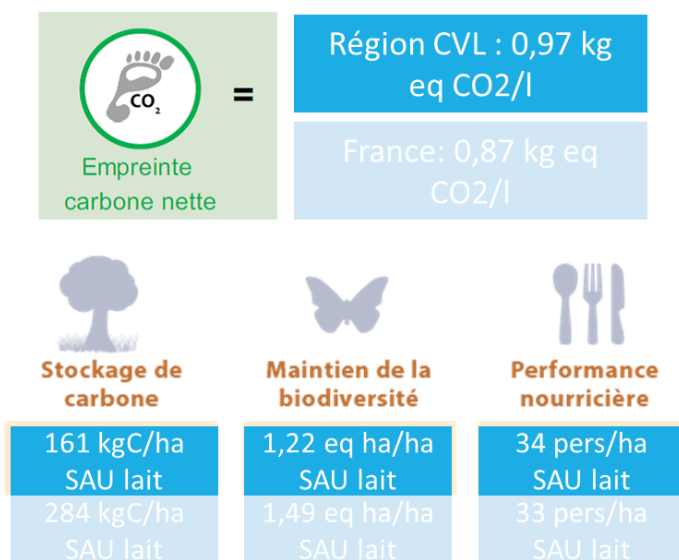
$CO_2$

Empreinte carbone nette

=

Région CVL : 0,97 kg eq CO2/l

France: 0,87 kg eq CO2/l

Stockage de carbone

161 kgC/ha SAU lait

284 kgC/ha SAU lait

Maintien de la biodiversité

1,22 eq ha/ha SAU lait

1,49 eq ha/ha SAU lait

Performance nourricière

34 pers/ha SAU lait

33 pers/ha SAU lait